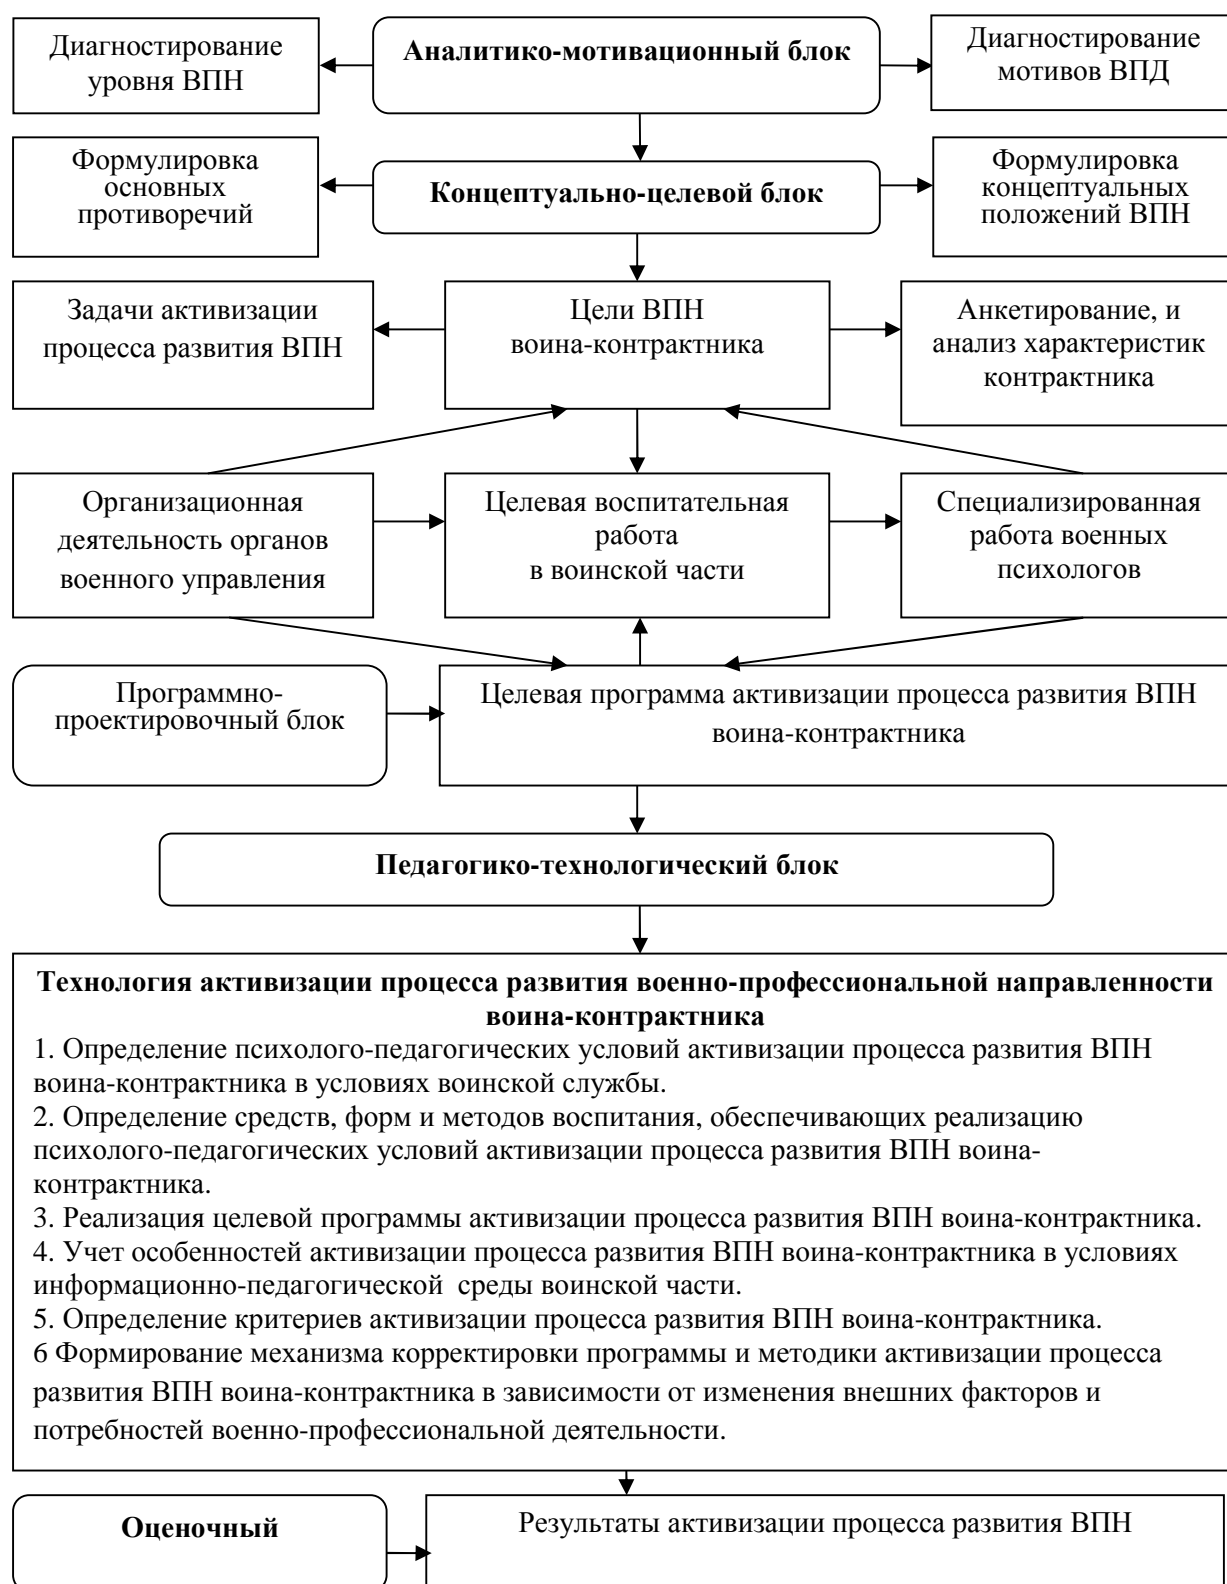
Диагностирование уровня ВПН

Аналитико-мотивационный блок

Диагностирование мотивов ВПД

Формулировка основных противоречий

Концептуально-целевой блок

Формулировка концептуальных положений ВПН

Задачи активизации процесса развития ВПН

Цели ВПН воина-контрактника

Анкетирование, и анализ характеристик контрактника

Организационная деятельность органов военного управления

Целевая воспитательная работа в воинской части

Специализированная работа военных психологов

Программно-проектировочный блок

Целевая программа активизации процесса развития ВПН воина-контрактника

Педагогико-технологический блок

Технология активизации процесса развития военно-профессиональной направленности воина-контрактника
1. Определение психолого-педагогических условий активизации процесса развития ВПН воина-контрактника в условиях воинской службы.
2. Определение средств, форм и методов воспитания, обеспечивающих реализацию психолого-педагогических условий активизации процесса развития ВПН воина-контрактника.
3. Реализация целевой программы активизации процесса развития ВПН воина-контрактника.
4. Учет особенностей активизации процесса развития ВПН воина-контрактника в условиях информационно-педагогической среды воинской части.
5. Определение критериев активизации процесса развития ВПН воина-контрактника.
6 Формирование механизма корректировки программы и методики активизации процесса развития ВПН воина-контрактника в зависимости от изменения внешних факторов и потребностей военно-профессиональной деятельности.

Оценочный

Результаты активизации процесса развития ВПН